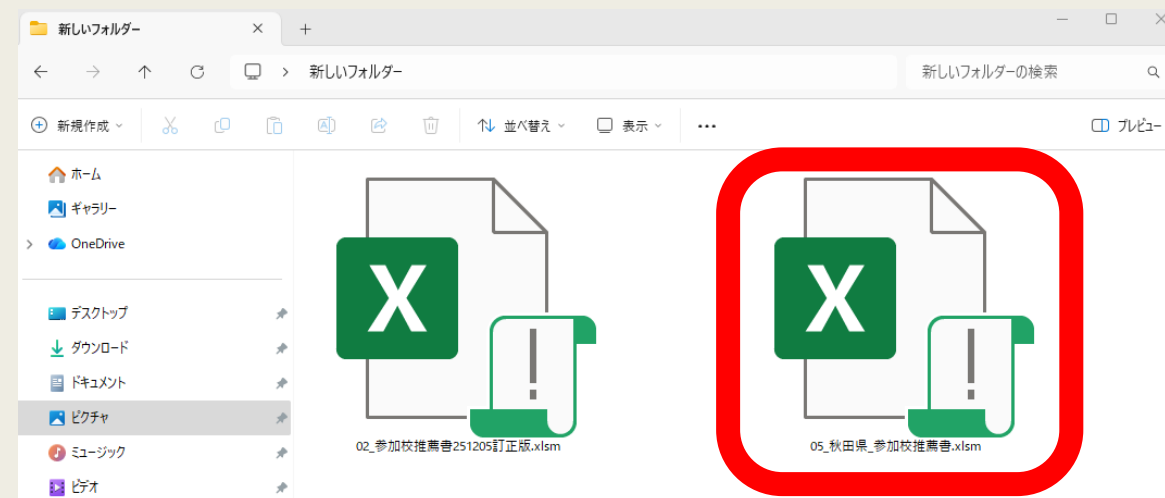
新しいフォルダー

新しいフォルダー

新しいフォルダーの検索

新規作成

並べ替え

表示

...

プレビュー

ホーム

ギャラリー

OneDrive

デスクトップ

ダウンロード

ドキュメント

ピクチャ

ミュージック

ビデオ

02_参加校推薦書251205訂正版.xlsm

05_秋田県_参加校推薦書.xlsm